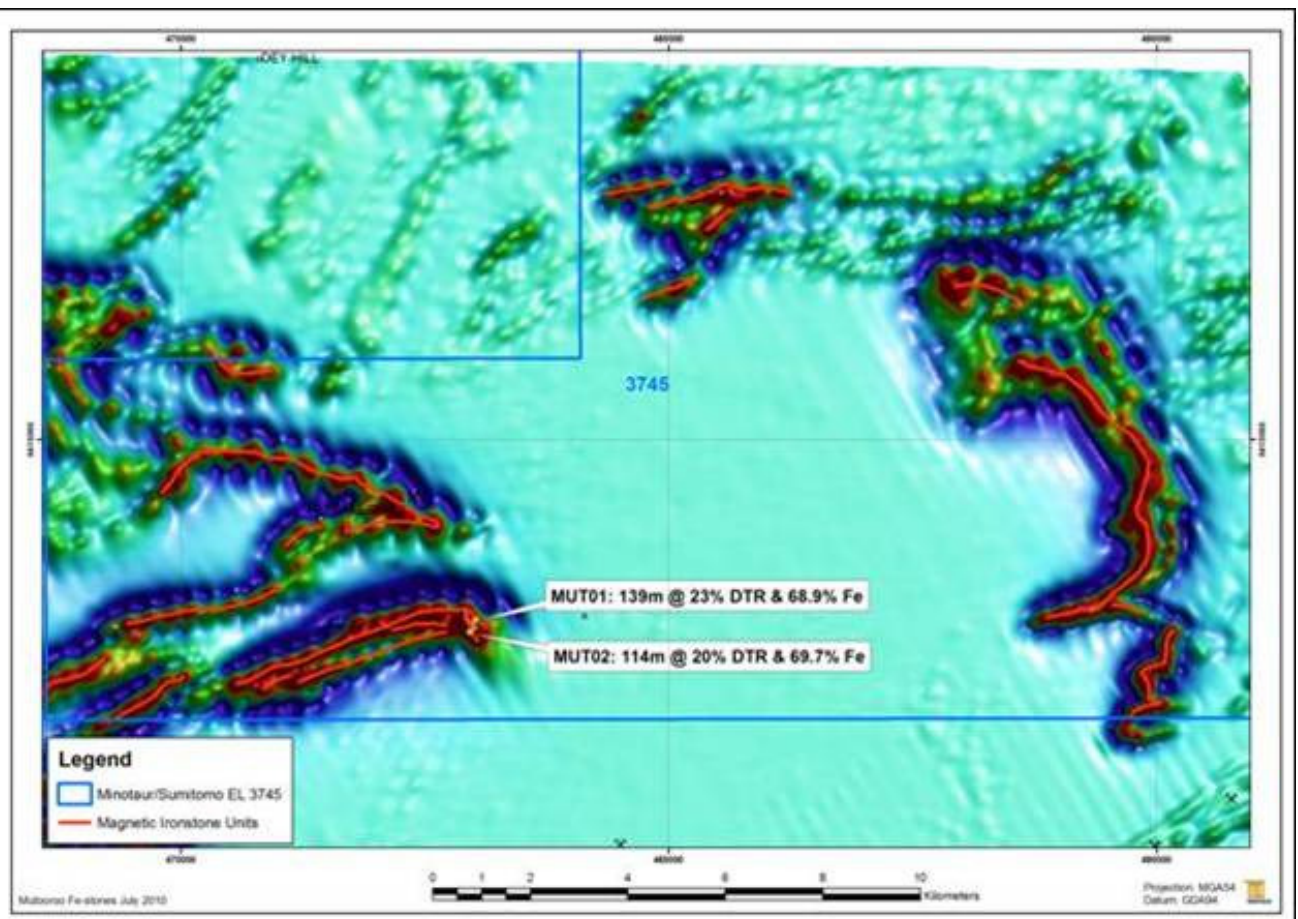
470000
480000
490000
DEY HILL
3745
MUT01: 139m @ 23% DTR & 68.9% Fe
MUT02: 114m @ 20% DTR & 69.7% Fe
Legend
Minotaur/Sumitomo EL 3745
Magnetic Ironstone Units
470000
480000
490000
0 1 2 4 6 8 10 Kilometers
Mutooroo Fe-stones July 2010
Projection: MGA54
Datum: GDA94